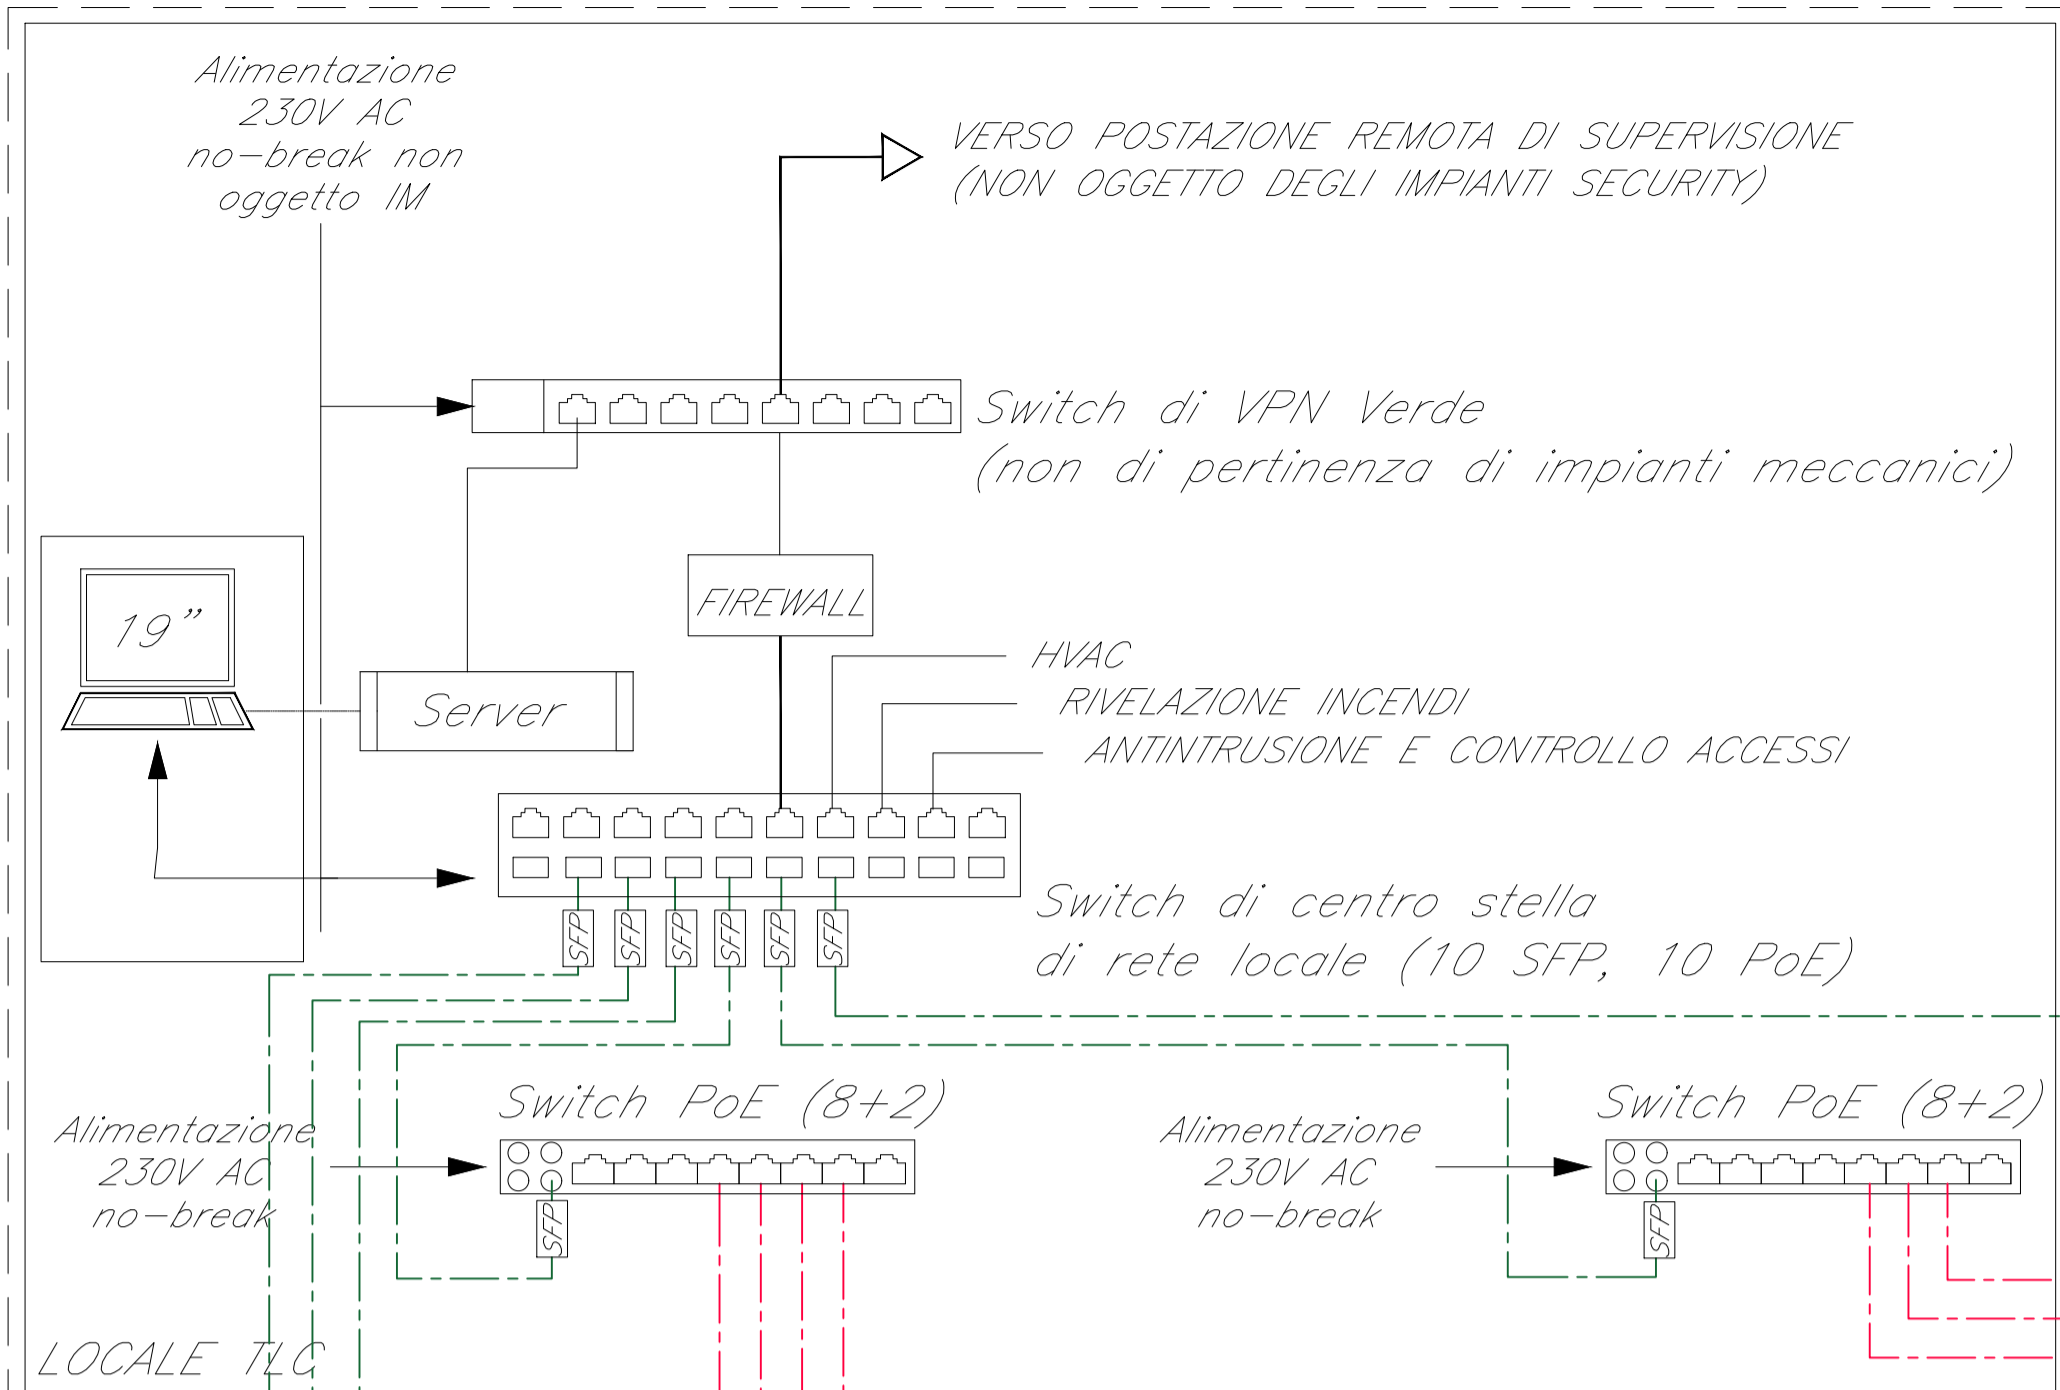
Alimentazione 230V AC no-break non oggetto IM

VERSO POSTAZIONE REMOTA DI SUPERVISIONE (NON OGGETTO DEGLI IMPIANTI SECURITY)

Switch di VPN Verde (non di pertinenza di impianti meccanici)

19"

FIREWALL

Server

HVAC

RIVELAZIONE INCENDI

ANTINTRUSIONE E CONTROLLO ACCESSI

SFP SFP SFP SFP SFP SFP

Switch di centro stella di rete locale (10 SFP, 10 PoE)

Switch PoE (8+2)

Alimentazione 230V AC no-break

SFP

Switch PoE (8+2)

Alimentazione 230V AC no-break

SFP

LOCALE TLC